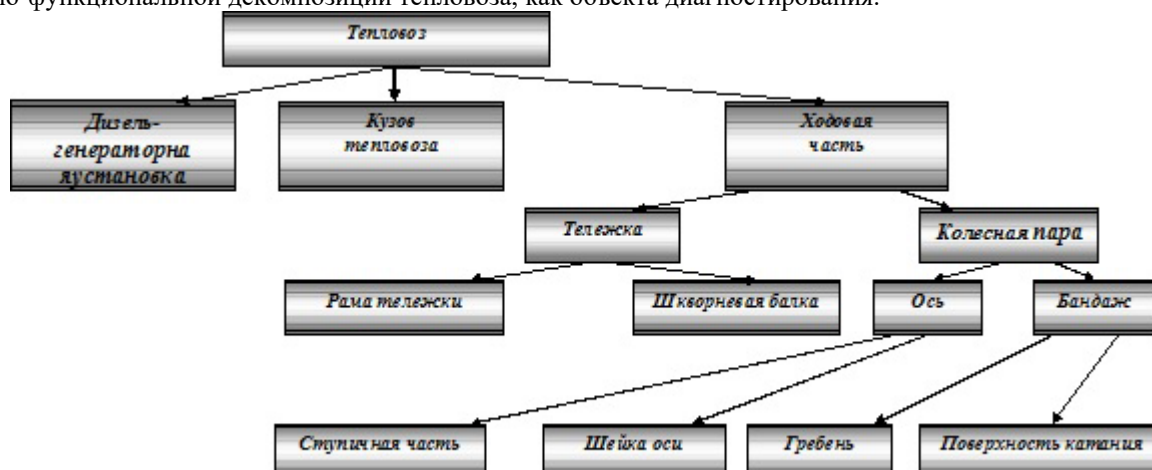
ю функциональной декомпозиции тепловоза, как объекта диагностирования.

Тепловоз

Дизель-генераторна яустановка

Кузов тепловоза

Ходовая часть

Тележка

Колесная пара

Рама тележки

Шкворневая балка

Ось

Бандаж

Ступичная часть

Шейка оси

Гребень

Поверхность катания